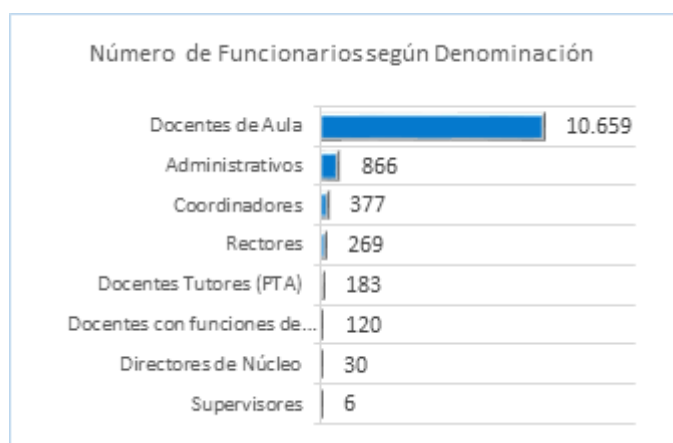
Número de Funcionarios según Denominación

| | |
|---|---|
| Docentes de Aula | 10.659 |
| Administrativos | 866 |
| Coordinadores | 377 |
| Rectores | 269 |
| Docentes Tutores (PTA) | 183 |
| Docentes con funciones de... | 120 |
| Directores de Núcleo | 30 |
| Supervisores | 6 |